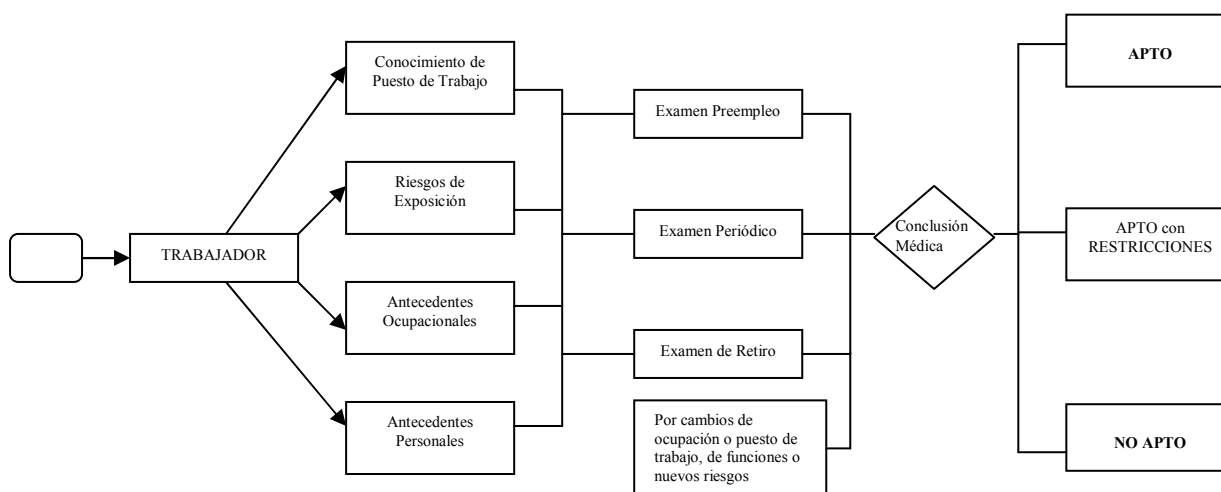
TRABAJADOR

Conocimiento de Puesto de Trabajo

Riesgos de Exposición

Antecedentes Ocupacionales

Antecedentes Personales

Examen Preempleo

Examen Periódico

Examen de Retiro

Por cambios de ocupación o puesto de trabajo, de funciones o nuevos riesgos

Conclusión Médica

APTO

APTO con RESTRICCIONES

NO APTO